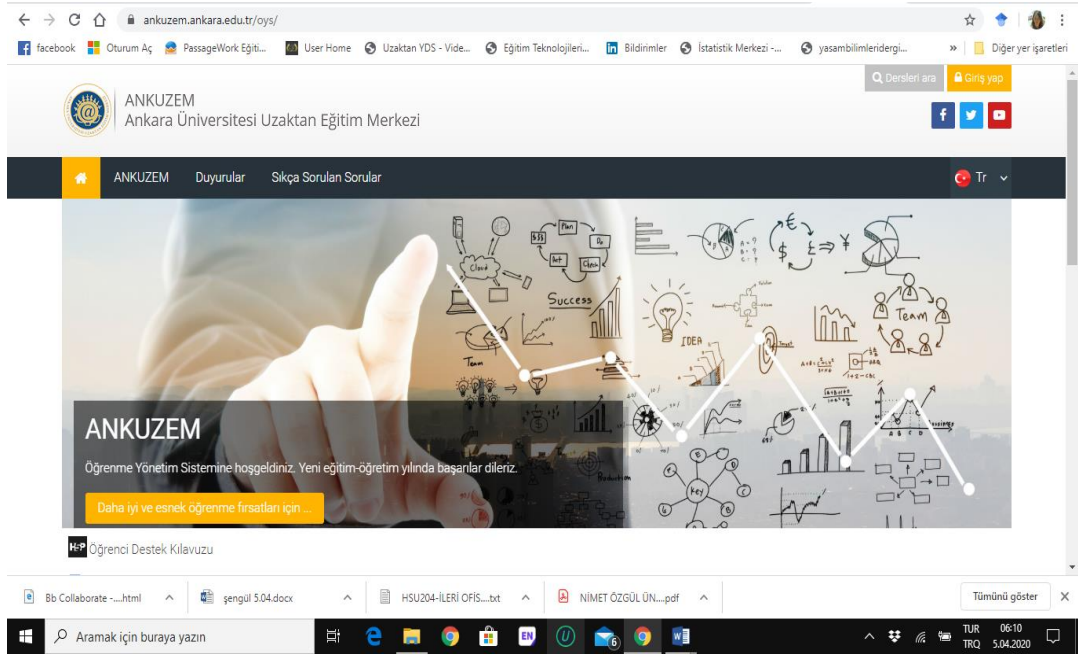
ankuzem.ankara.edu.tr/oys/

facebook Oturum Aç PassageWork Eğiti... User Home Uzaktan YDS - Vide... Eğitim Teknolojileri... Bildirimler İstatistik Merkezi -... yasambilimleridergi... » Diğer yer işaretleri

Dersleri ara Giriş yap

ANKUZEM
Ankara Üniversitesi Uzaktan Eğitim Merkezi

ANKUZEM Duyurular Sıkça Sorulan Sorular Tr

Cloud Plan Success IDEA Team Team

ANKUZEM

Öğrenme Yönetim Sistemine hoşgeldiniz. Yeni eğitim-öğretim yılında başarılar dileriz.

Daha iyi ve esnek öğrenme fırsatları için ...

Öğrenci Destek Kılavuzu

Bb Collaborate -....html şengül 5.04.docx HSU204-İLERİ OFİS....txt NİMET ÖZGÜL ÜN....pdf Tümünü göster

Aramak için buraya yazın

TUR TRQ 06:10 5.04.2020